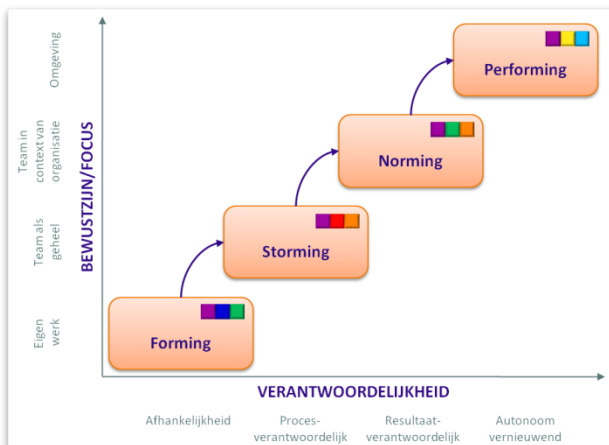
Omgeving

Team in context van organisatie

Team als geheel

Eigen werk

BEWUSTZIJN/FOCUS

Performing

Norming

Storming

Forming

VERANTWOORDELIJKHEID

Afhankelijkheid

Procesverantwoordelijk

Resultaatverantwoordelijk

Autonoom vernieuwend